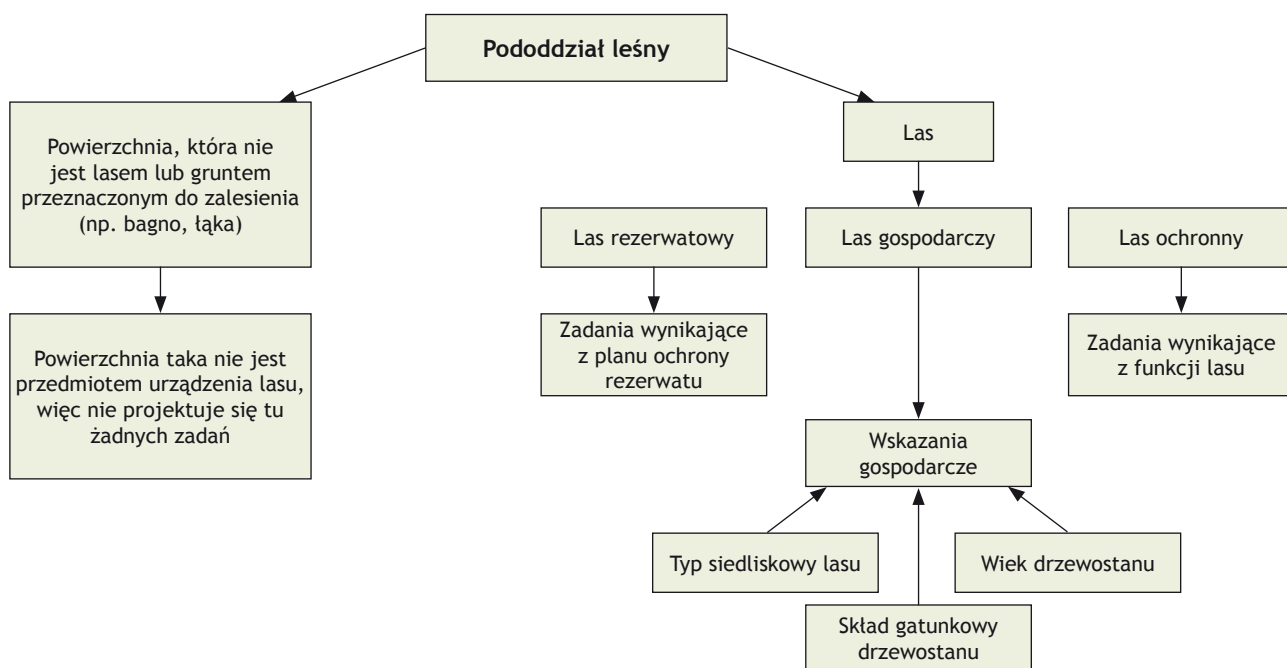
Pododdział leśny

Powierzchnia, która nie jest lasem lub gruntem przeznaczonym do zalesienia (np. bagno, łąka)

Powierzchnia taka nie jest przedmiotem urządzenia lasu, więc nie projektuje się tu żadnych zadań

Las

Las rezerwatowy

Las gospodarczy

Las ochronny

Zadania wynikające z planu ochrony rezerwatu

Zadania wynikające z funkcji lasu

Wskazania gospodarcze

Typ siedliskowy lasu

Wiek drzewostanu

Skład gatunkowy drzewostanu